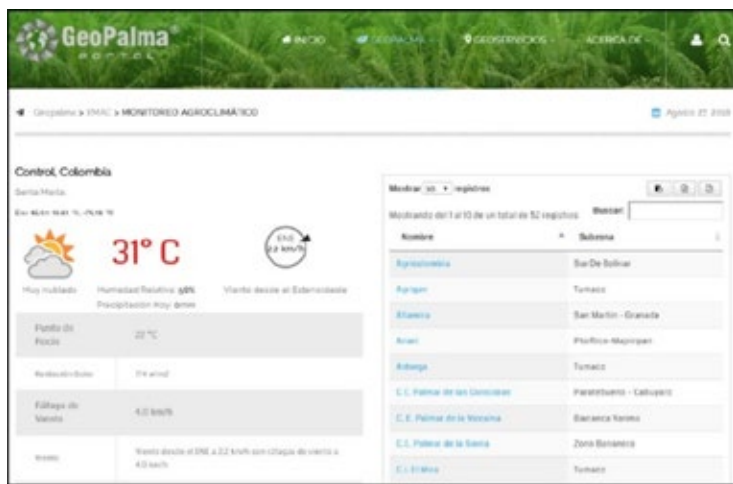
GeoPalma
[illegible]

INICIO   GEOPALMA   GEOSERVICIOS   ACERCA DE

Geopalma > EMAC > MONITOREO AGROCLIMÁTICO

Agosto 27 2018

Control, Colombia
Santa Marta
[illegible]

31° C

ENE
2.2 km/h

Muy nublado   Humedad Relativa: 98%
Precipitación Hoy: 0mm   Viento desde el Estenordeste

| | |
|---|---|
| Punto de Rocío | 22 °C |
| Radiación Solar | 114 w/m2 |
| Ráfaga de Viento | 4.0 km/h |
| Viento | Viento desde el ENE a 2.2 km/h con ráfaga de viento a 4.0 km/h |

Mostrar 10 registros
Mostrando del 1 al 10 de un total de 52 registros   Buscar:

| Nombre | Subzona |
|---|---|
| Agroaliombia | Sur De Bolívar |
| Agripar | Tumaco |
| Aliamira | San Martín - Granada |
| Araxi | Pto/Rico-Mapiripan |
| Astorga | Tumaco |
| C.I. Palmar de las Corocoras | Paratebueno - Cabuyaro |
| C.E. Palmar de la Vizcaína | Barranca Vareno |
| C.I. Palmar de la Sierra | Zona Bananera |
| C.I. El Mira | Tumaco |